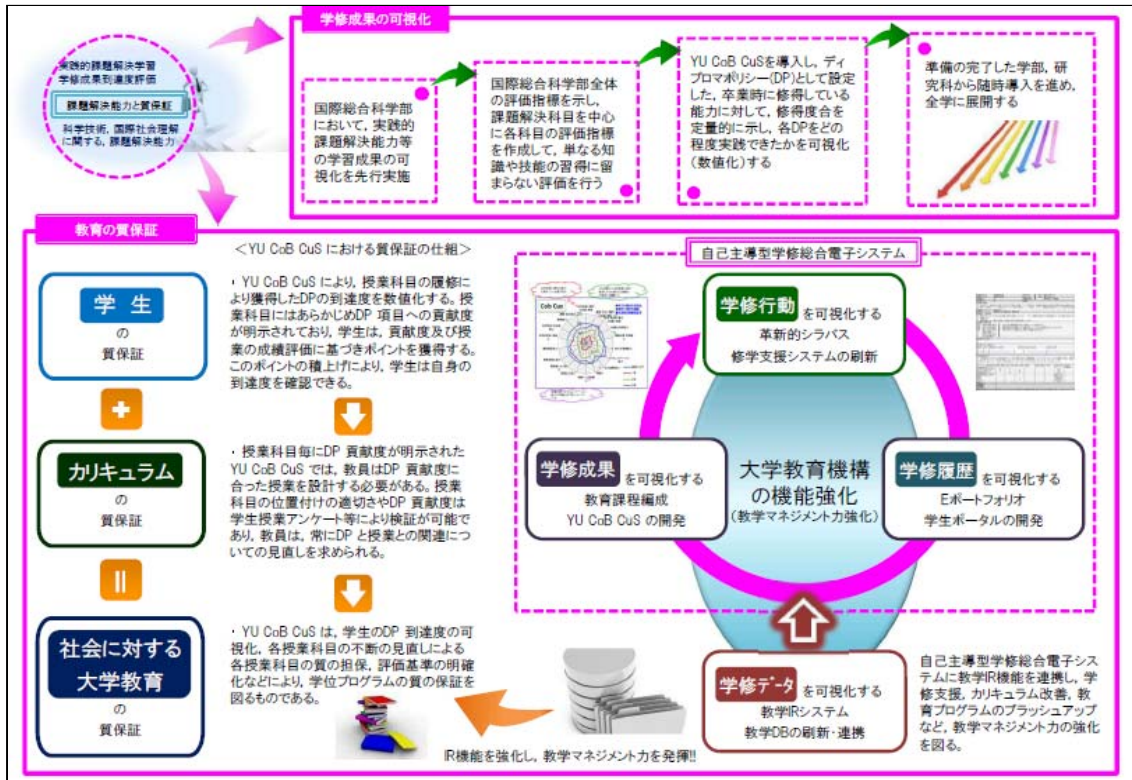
実践的課題解決学習
学修成果到達度評価
課題解決能力と質保証
科学技術，国際社会理解に関する，課題解決能力

学修成果の可視化

国際総合科学部において，実践的課題解決能力等の学習成果の可視化を先行実施

国際総合科学部全体の評価指標を示し，課題解決科目を中心に各科目の評価指標を作成して，単なる知識や技能の習得に留まらない評価を行う

YU CoB CuSを導入し，ディプロマポリシー(DP)として設定した，卒業時に修得している能力に対して，修得度合を定量的に示し，各DPをどの程度実践できたかを可視化(数値化)する

準備の完了した学部，研究科から随時導入を進め，全学に展開する

教育の質保証

＜YU CoB CuS における質保証の仕組＞

学 生
の
質保証

・YU CoB CuS により，授業科目の履修により獲得したDPの到達度を数値化する。授業科目にはあらかじめDP 項目への貢献度が明示されており，学生は，貢献度及び授業の成績評価に基づきポイントを獲得する。このポイントの積上げにより，学生は自身の到達度を確認できる。

カリキュラム
の
質保証

・授業科目毎にDP 貢献度が明示されたYU CoB CuS では，教員はDP 貢献度に合った授業を設計する必要がある。授業科目の位置付けの適切さやDP 貢献度は学生授業アンケート等により検証が可能であり，教員は，常にDP と授業との関連についての見直しを求められる。

社会に対する
大学教育
の
質保証

・YU CoB CuS は，学生のDP 到達度の可視化，各授業科目の不断の見直しによる各授業科目の質の担保，評価基準の明確化などにより，学位プログラムの質の保証を図るものである。

自己主導型学修総合電子システム

CoB CuS

学修行動 を可視化する
革新的シラバス
修学支援システムの刷新

学修成果 を可視化する
教育課程編成
YU CoB CuS の開発

大学教育機構の機能強化
(教学マネジメント力強化)

学修履歴 を可視化する
Eポートフォリオ
学生ポータルの開発

学修データ を可視化する
教学IRシステム
教学DBの刷新・連携

自己主導型学修総合電子システムに教学IR機能を連携し，学修支援，カリキュラム改善，教育プログラムのブラッシュアップなど，教学マネジメント力の強化を図る。

IR機能を強化し，教学マネジメント力を発揮!!